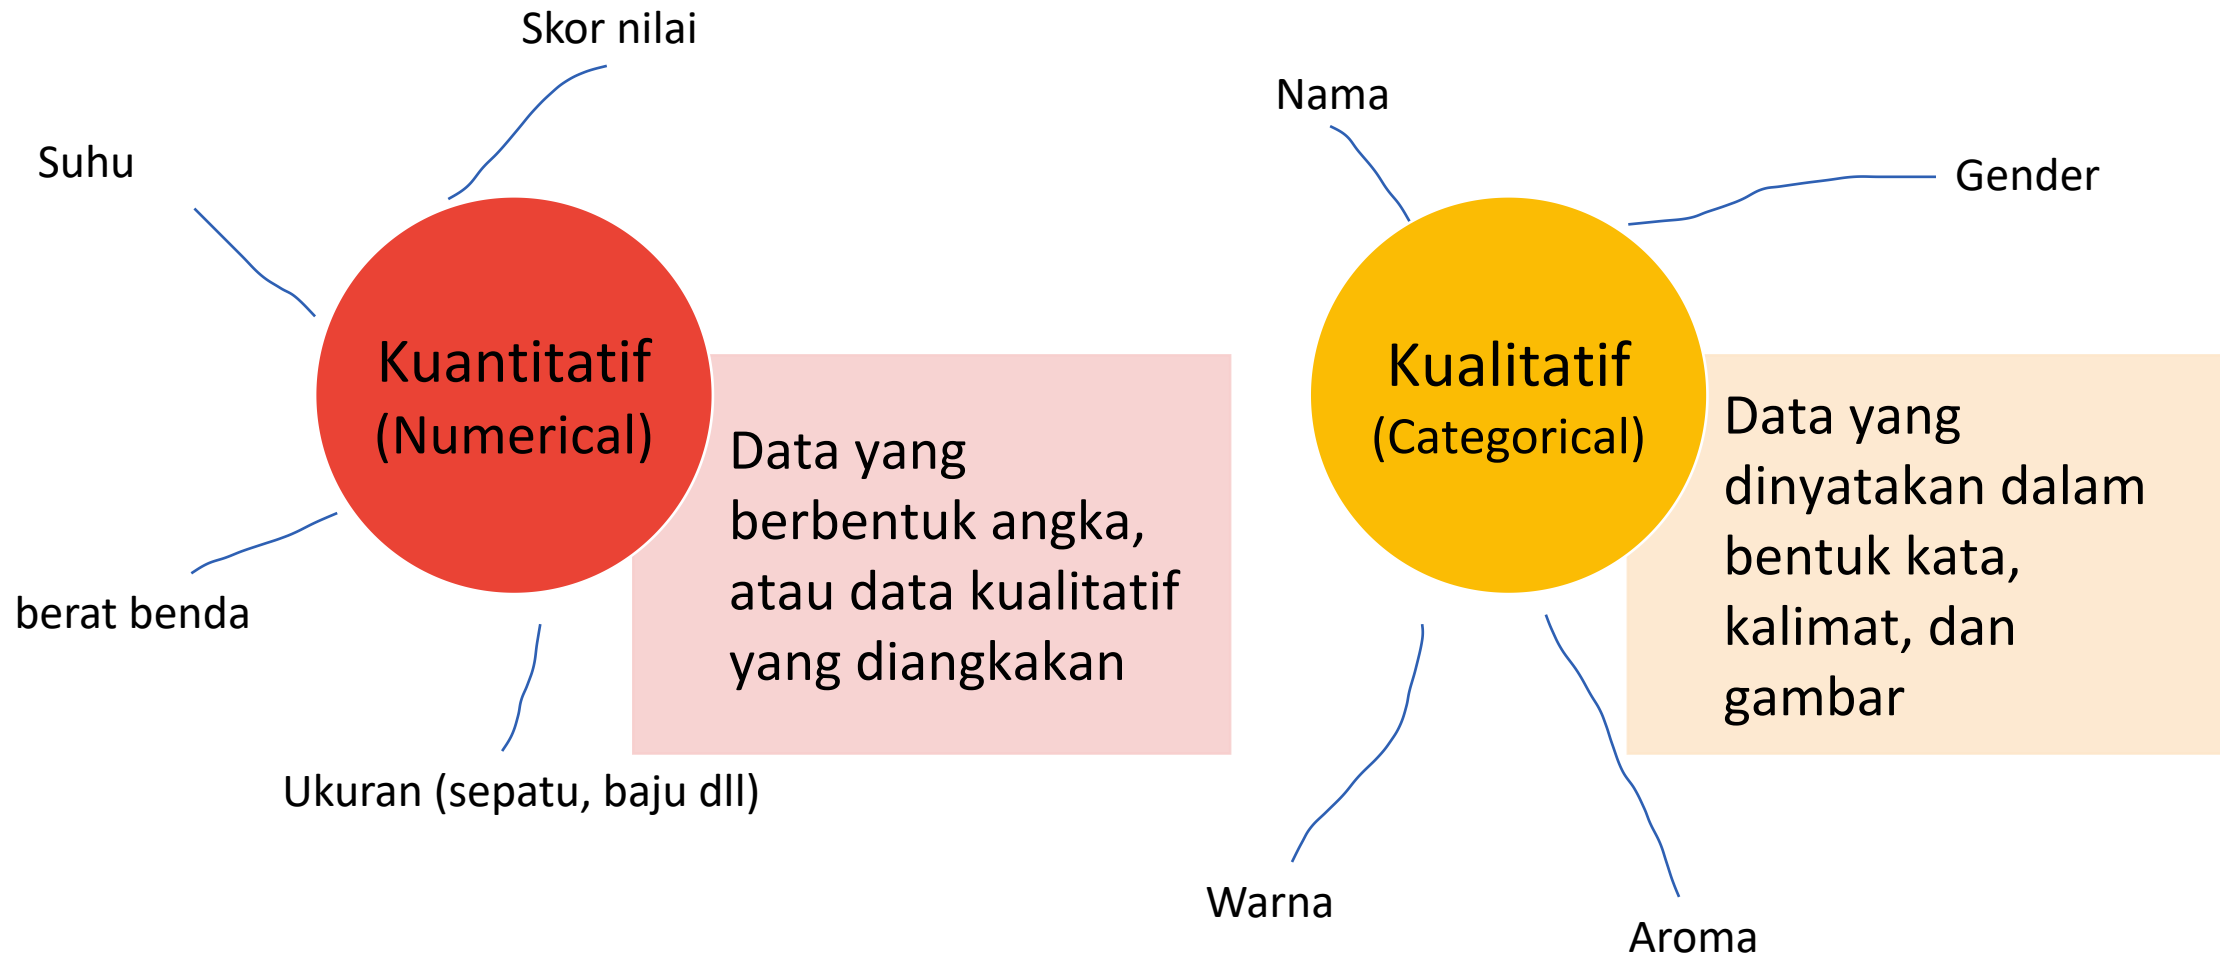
Skor nilai

Suhu

Kuantitatif
(Numerical)

Data yang berbentuk angka, atau data kualitatif yang diangkakan

berat benda

Ukuran (sepatu, baju dll)

Nama

Gender

Kualitatif
(Categorical)

Data yang dinyatakan dalam bentuk kata, kalimat, dan gambar

Warna

Aroma